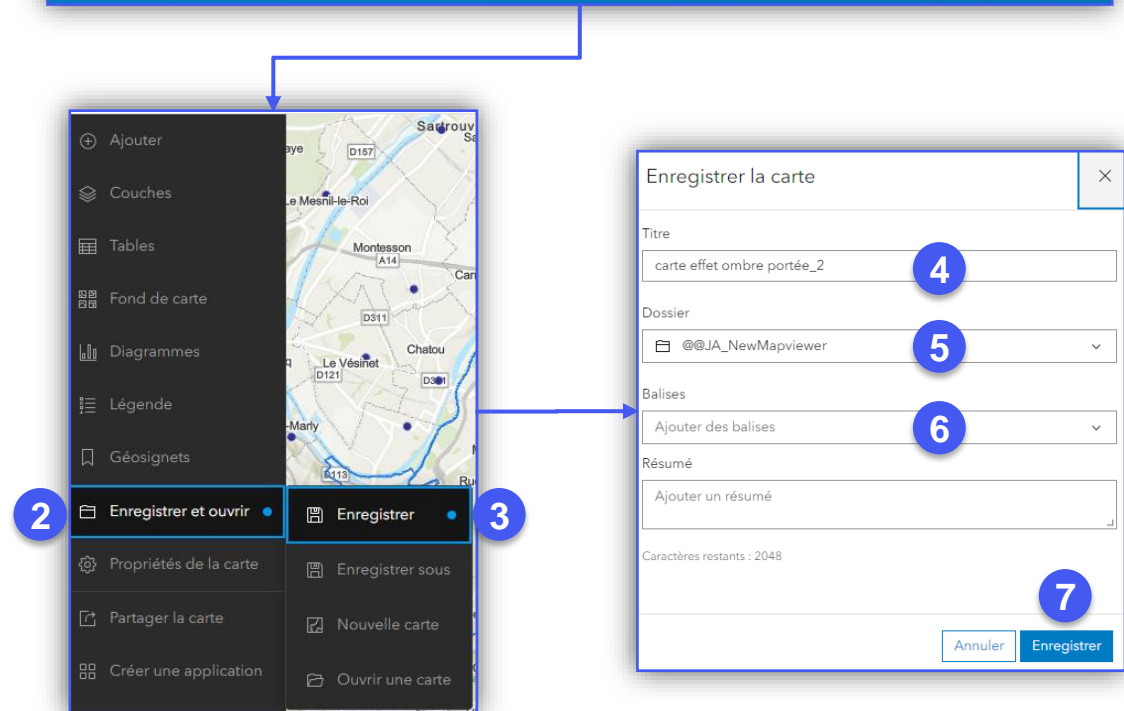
Ajouter
Couches
Tables
Fond de carte
Diagrammes
Légende
Géosignets
2
Enregistrer et ouvrir
Propriétés de la carte
Partager la carte
Créer une application

Sartrouv
aye
D157
Le Mesnil-le-Roi
Montesson
A14
Car
D311
Le Vésinet
Chatou
D121
D311
-Marly
D113
Ru

Enregistrer
3
Enregistrer sous
Nouvelle carte
Ouvrir une carte

Enregistrer la carte
Titre
carte effet ombre portée_2
4
Dossier
@@JA_NewMapviewer
5
Balises
Ajouter des balises
6
Résumé
Ajouter un résumé
Caractères restants : 2048
7
Annuler
Enregistrer